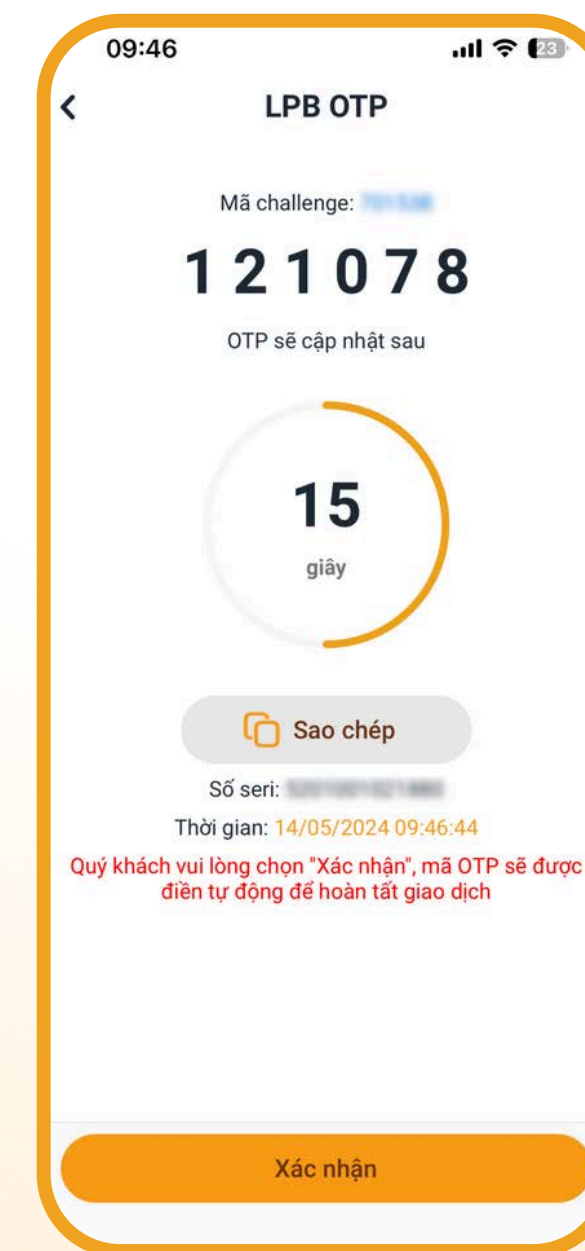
09:46

23

LPB OTP

Mã challenge: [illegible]

121078

OTP sẽ cập nhật sau

15

giây

Sao chép

Số seri: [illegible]

Thời gian: 14/05/2024 09:46:44

Quý khách vui lòng chọn "Xác nhận", mã OTP sẽ được điền tự động để hoàn tất giao dịch

Xác nhận